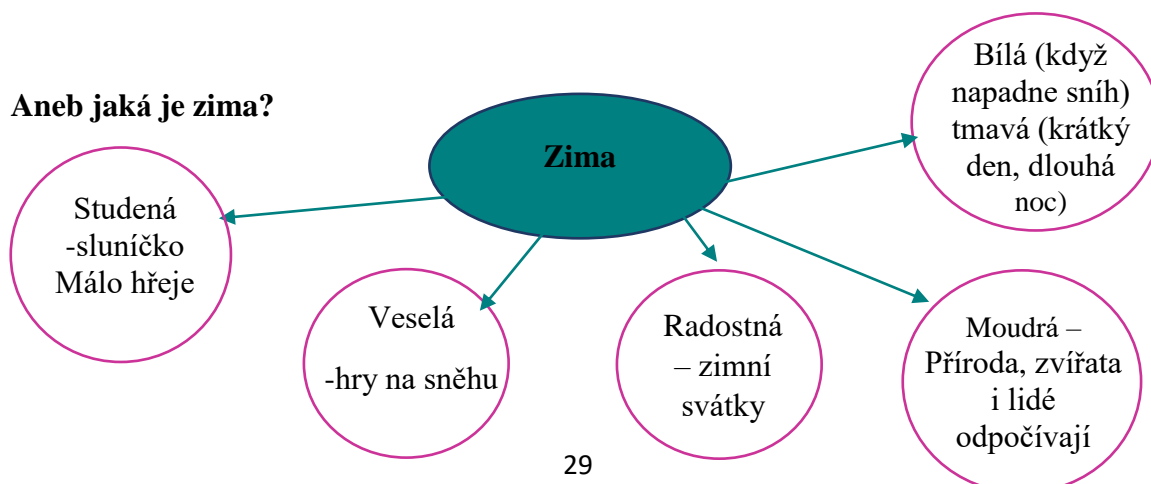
**Aneb jaká je zima?**

**Zima**

Bílá (když napadne sníh) tmavá (krátký den, dlouhá noc)

Studená -sluníčko Málo hřeje

Veselá

-hry na sněhu

Radostná – zimní svátky

Moudrá – Příroda, zvířata i lidé odpočívají

29